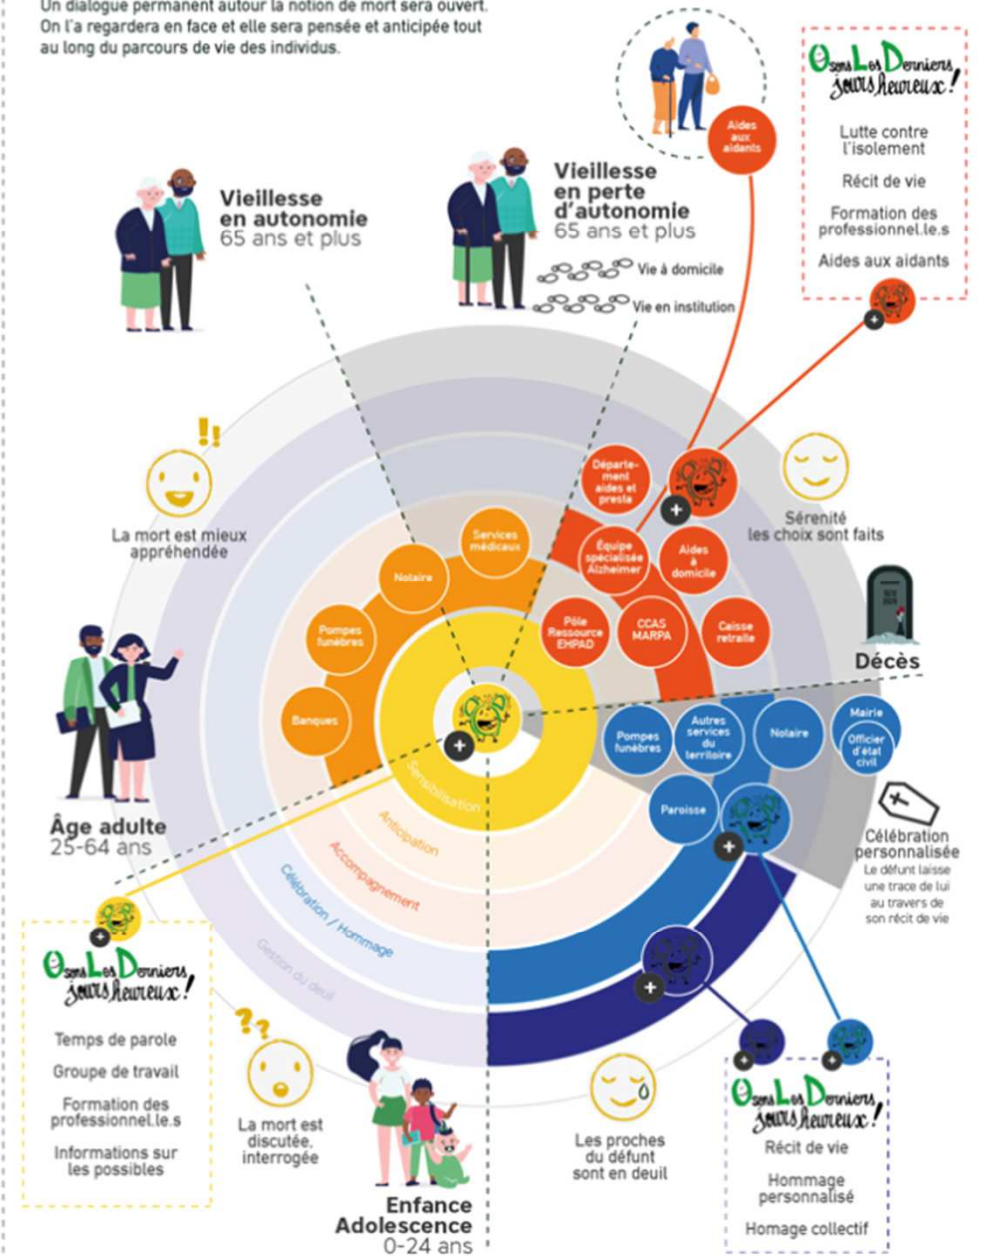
Un dialogue permanent autour la notion de mort sera ouvert. On l'a regardera en face et elle sera pensée et anticipée tout au long du parcours de vie des individus.

Osons Les Derniers Jours Heureux !

Lutte contre l'isolement

Récit de vie

Formation des professionnel.le.s

Aides aux aidants

Aides aux aidants

Vieillesse en perte d'autonomie
65 ans et plus

Vie à domicile

Vie en institution

Vieillesse en autonomie
65 ans et plus

La mort est mieux appréhendée

Sérénité les choix sont faits

Départe-ment aides et presta

Équipe spécialisée Alzheimer

Aides à domicile

Pôle Ressource EHPAD

CCAS MARPA

Caisse retraite

Services médicaux

Notaire

Pompes funèbres

Banques

Décès

Pompes funèbres

Autres services du territoire

Notaire

Mairie Officier d'état civil

Paroisse

Célébration personnalisée
Le défunt laisse une trace de lui au travers de son récit de vie

Sensibilisation

Anticipation

Accompagnement

Célébration / Hommage

Gestion du deuil

Âge adulte
25-64 ans

Osons Les Derniers Jours Heureux !

Temps de parole

Groupe de travail

Formation des professionnel.le.s

Informations sur les possibles

La mort est discutée, interrogée

Enfance Adolescence
0-24 ans

Les proches du défunt sont en deuil

Osons Les Derniers Jours Heureux !

Récit de vie

Hommage personnalisé

Homage collectif